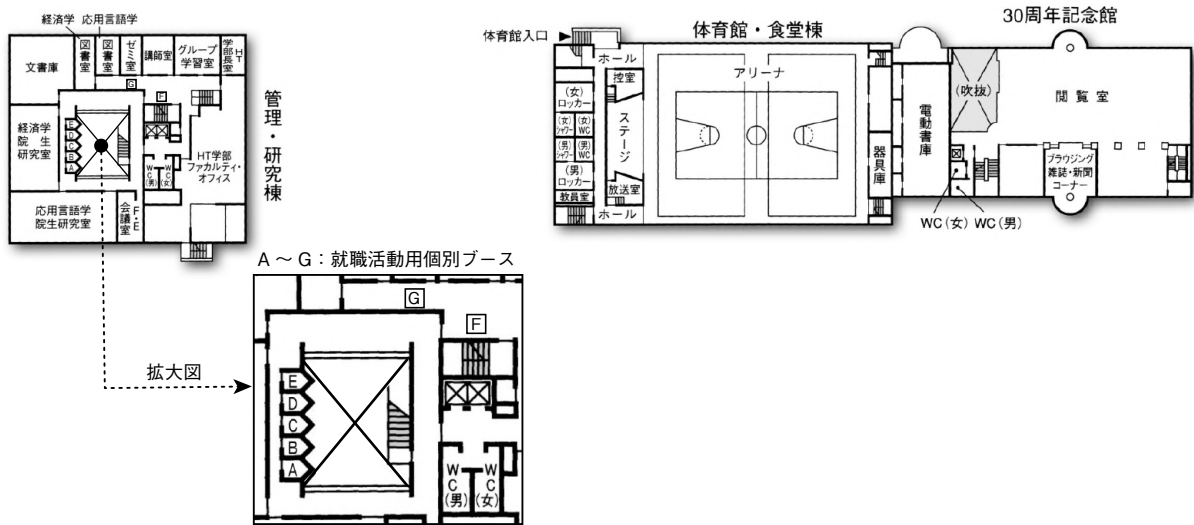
経済学 応用言語学
図書室
図書室
ゼミ室
講師室
グループ学習室
学部長室
HT
文書庫
G
F
経済学院生研究室
E
D
C
B
A
WC(男)
WC(女)
HT学部ファカルティ・オフィス
応用言語学院生研究室
会議室
F・E
管理・研究棟

A〜G:就職活動用個別ブース
拡大図
G
F
E
D
C
B
A
WC(男)
WC(女)

体育館入口
体育館・食堂棟
ホール
控室
アリーナ
(女)ロッカー
(女)シャワー
(女)WC
(男)シャワー
(男)WC
ステージ
(男)ロッカー
放送室
教員室
ホール
器具庫

30周年記念館
電動書庫
(吹抜)
閲覧室
ブラウジング 雑誌・新聞コーナー
WC(女) WC(男)